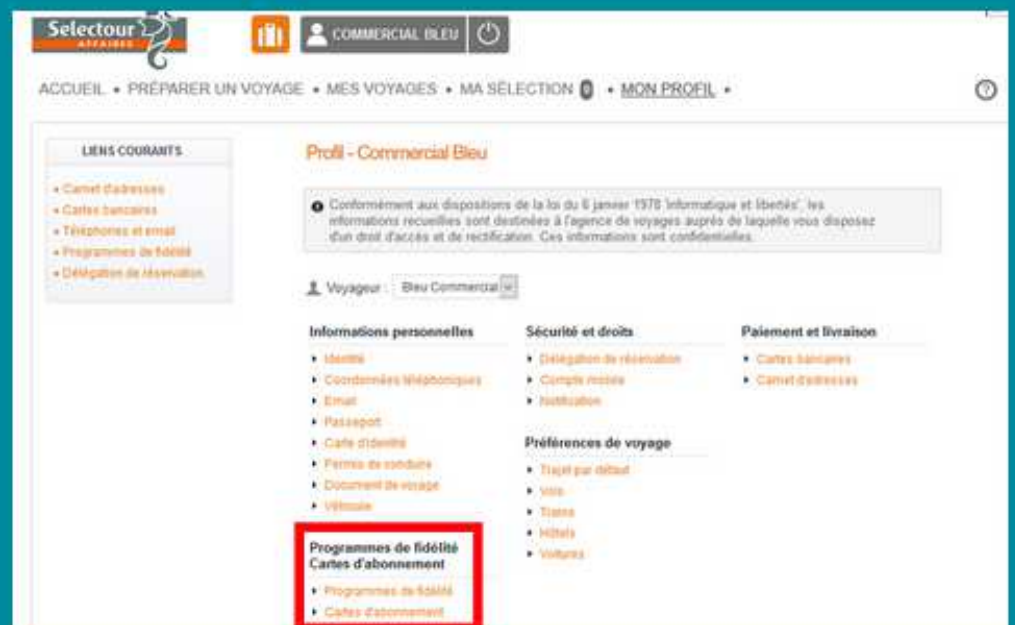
Selectour AFFAIRES

COMMERCIAL BLEU

ACCUEIL • PRÉPARER UN VOYAGE • MES VOYAGES • MA SÉLECTION 0 • MON PROFIL •

LIENS COURANTS

• Carnet d'adresses
• Cartes bancaires
• Téléphones et email
• Programmes de fidélité
• Délégation de réservation

Profil - Commercial Bleu

Conformément aux dispositions de la loi du 6 janvier 1978 'informatique et libertés', les informations recueillies sont destinées à l'agence de voyages auprès de laquelle vous disposez d'un droit d'accès et de rectification. Ces informations sont confidentielles.

Voyageur : Bleu Commercial

Informations personnelles
• Identité
• Coordonnées téléphoniques
• Email
• Passeport
• Carte d'identité
• Permis de conduire
• Document de voyage
• Véhicule

Programmes de fidélité Cartes d'abonnement
• Programmes de fidélité
• Cartes d'abonnement

Sécurité et droits
• Délégation de réservation
• Compte mobile
• Notification

Préférences de voyage
• Trajet par défaut
• Vols
• Trains
• Hôtels
• Voitures

Paiement et livraison
• Cartes bancaires
• Carnet d'adresses